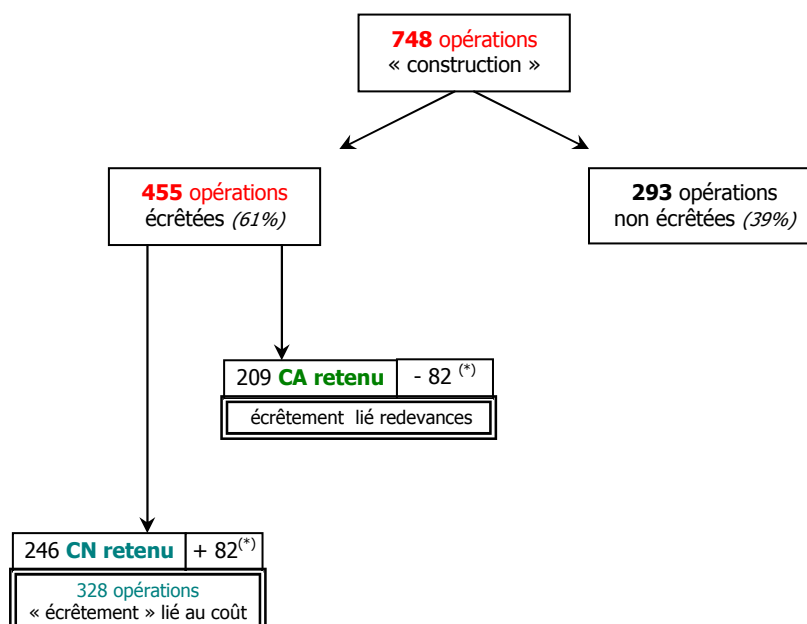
**748** opérations
« construction »

**455** opérations
écrêtées *(61%)*

**293** opérations
non écrêtées *(39%)*

209 **CA retenu** | - 82 $^{(*)}$

écrêtement lié redevances

246 **CN retenu** | + 82$^{(*)}$

328 opérations
« écrêtement » lié au coût